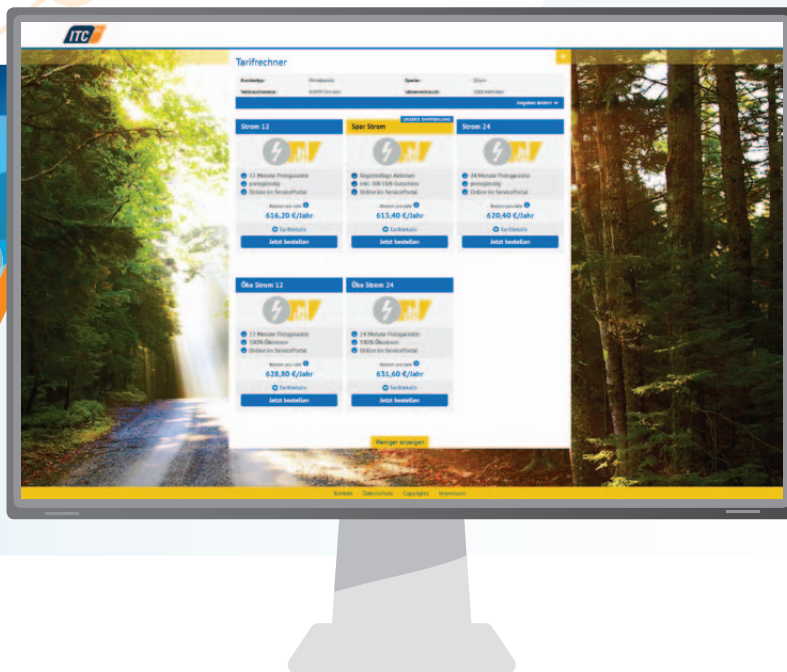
ITC

Tarifrechner

Kundentyp: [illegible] Sparte: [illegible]
Verbrauchsstelle: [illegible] Jahresverbrauch: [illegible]

Angaben ändern

Strom 12
12 Monate Preisgarantie
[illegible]
Online im ServicePortal
Kosten pro Jahr
616,20 €/Jahr
Tarifdetails
Jetzt bestellen

UNSERE EMPFEHLUNG
Spar Strom
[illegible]
inkl. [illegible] Gutschein
Online im ServicePortal
Kosten pro Jahr
613,40 €/Jahr
Tarifdetails
Jetzt bestellen

Strom 24
24 Monate Preisgarantie
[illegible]
Online im ServicePortal
Kosten pro Jahr
620,40 €/Jahr
Tarifdetails
Jetzt bestellen

Öko Strom 12
12 Monate Preisgarantie
100% Ökostrom
Online im ServicePortal
Kosten pro Jahr
628,80 €/Jahr
Tarifdetails
Jetzt bestellen

Öko Strom 24
24 Monate Preisgarantie
100% Ökostrom
Online im ServicePortal
Kosten pro Jahr
631,60 €/Jahr
Tarifdetails
Jetzt bestellen

Weniger anzeigen

Kontakt Datenschutz Copyrights Impressum